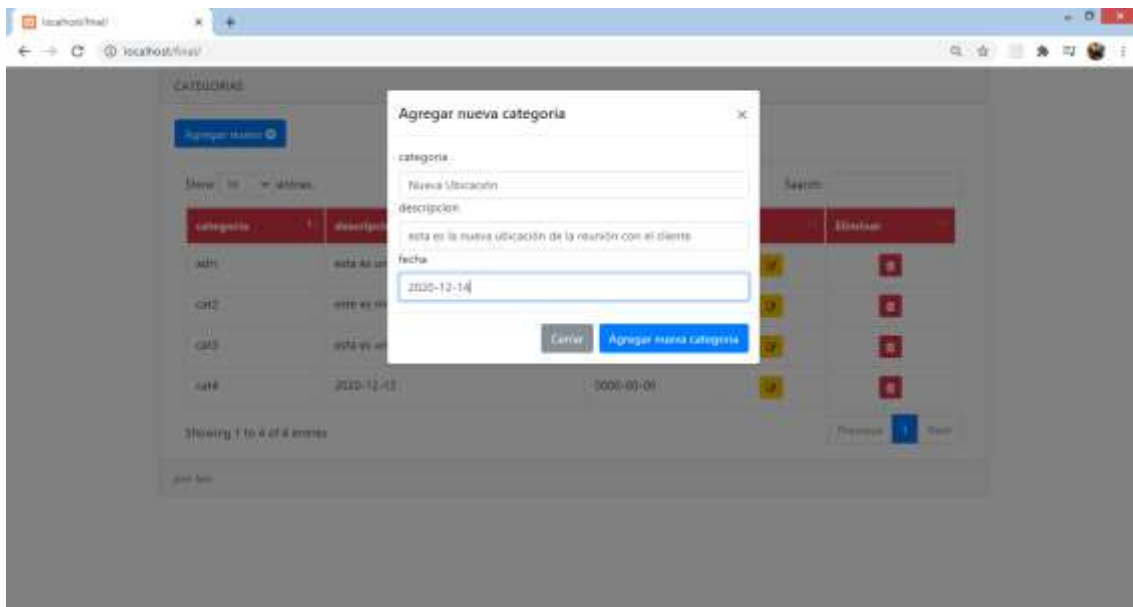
localhost/final/

localhost/final/

CATEGORIAS

Agregar nuevo

Show 10 entries

Search:

| categoria | descripcion | | | Eliminar |
|---|---|---|---|---|
| adm | esta es un | | | |
| cat2 | este es mi | | | |
| cat3 | esta es un | | | |
| cat4 | 2020-12-12 | 0000-00-00 | | |

Showing 1 to 4 of 4 entries

Previous 1 Next

Agregar nueva categoria

×

categoria

Nueva Ubicación

descripcion

esta es la nueva ubicación de la reunión con el cliente

fecha

2020-12-14

Cerrar

Agregar nueva categoria